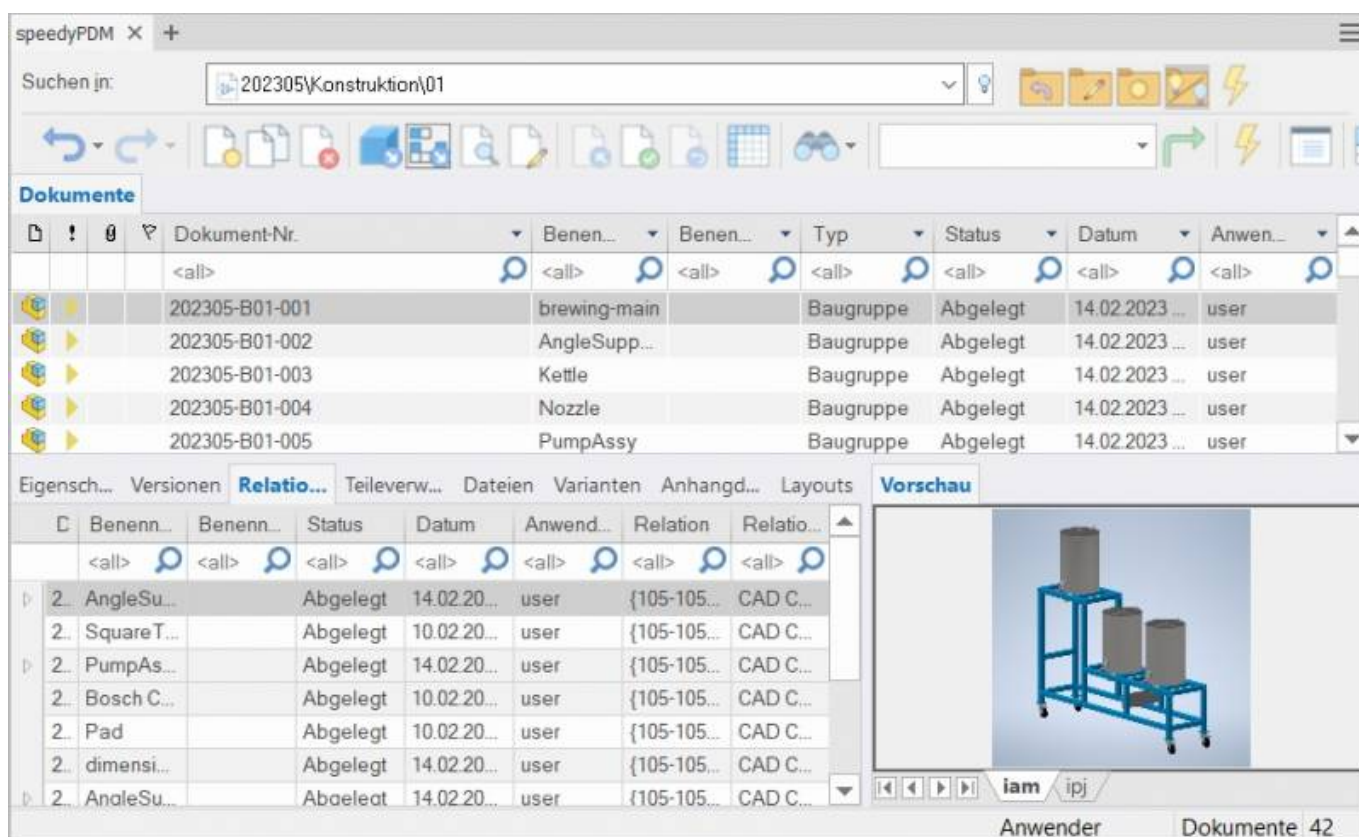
speedyPDM × +

Suchen in: 202305\Konstruktion\01

Dokumente

| | ! | | | Dokument-Nr. | Benen... | Benen... | Typ | Status | Datum | Anwen... |
|---|---|---|---|---|---|---|---|---|---|---|
| | | | | <all> | <all> | <all> | <all> | <all> | <all> | <all> |
| | | | | 202305-B01-001 | brewing-main | | Baugruppe | Abgelegt | 14.02.2023 ... | user |
| | | | | 202305-B01-002 | AngleSupp... | | Baugruppe | Abgelegt | 14.02.2023 ... | user |
| | | | | 202305-B01-003 | Kettle | | Baugruppe | Abgelegt | 14.02.2023 ... | user |
| | | | | 202305-B01-004 | Nozzle | | Baugruppe | Abgelegt | 14.02.2023 ... | user |
| | | | | 202305-B01-005 | PumpAssy | | Baugruppe | Abgelegt | 14.02.2023 ... | user |

Eigensch... Versionen Relatio... Teileverw... Dateien Varianten Anhangd... Layouts Vorschau

| C | Benenn... | Benenn... | Status | Datum | Anwend... | Relation | Relatio... |
|---|---|---|---|---|---|---|---|
| | <all> | <all> | <all> | <all> | <all> | <all> | <all> |
| 2... | AngleSu... | | Abgelegt | 14.02.20... | user | {105-105... | CAD C... |
| 2... | SquareT... | | Abgelegt | 10.02.20... | user | {105-105... | CAD C... |
| 2... | PumpAs... | | Abgelegt | 14.02.20... | user | {105-105... | CAD C... |
| 2... | Bosch C... | | Abgelegt | 10.02.20... | user | {105-105... | CAD C... |
| 2... | Pad | | Abgelegt | 10.02.20... | user | {105-105... | CAD C... |
| 2... | dimensi... | | Abgelegt | 14.02.20... | user | {105-105... | CAD C... |
| 2... | AngleSu... | | Abgelegt | 14.02.20... | user | {105-105... | CAD C... |

iam ipj

Anwender Dokumente 42